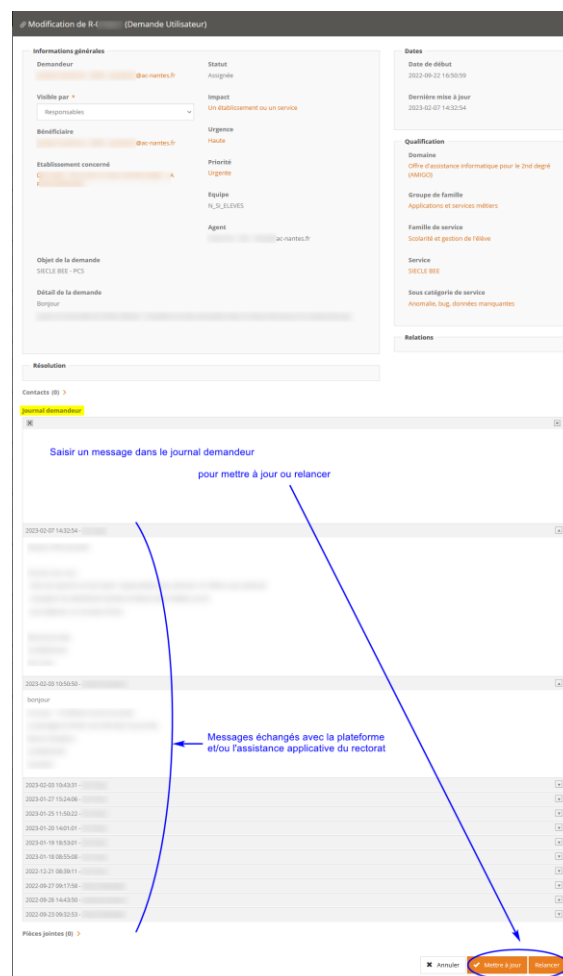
Modification de R-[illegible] (Demande Utilisateur)

Informations générales

Demandeur
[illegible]@ac-nantes.fr

Visible par *
Responsables

Bénéficiaire
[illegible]@ac-nantes.fr

Etablissement concerné
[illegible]

Statut
Assignée

Impact
Un établissement ou un service

Urgence
Haute

Priorité
Urgente

Equipe
N_SI_ELEVES

Agent
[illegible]ac-nantes.fr

Objet de la demande
SIECLE BEE - PCS

Détail de la demande
Bonjour
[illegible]

Dates

Date de début
2022-09-22 16:50:59

Dernière mise à jour
2023-02-07 14:32:54

Qualification

Domaine
Offre d'assistance informatique pour le 2nd degré (AMIGO)

Groupe de famille
Applications et services métiers

Famille de service
Scolarité et gestion de l'élève

Service
SIECLE BEE

Sous catégorie de service
Anomalie, bug, données manquantes

Relations

Résolution

Contacts (0) >

Journal demandeur

Saisir un message dans le journal demandeur

pour mettre à jour ou relancer

2023-02-07 14:32:54 - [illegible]

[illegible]

2023-02-03 10:50:50 - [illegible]

bonjour
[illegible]

Messages échangés avec la plateforme et/ou l'assistance applicative du rectorat

2023-02-02 10:43:31 - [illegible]
2023-01-27 15:24:06 - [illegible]
2023-01-25 11:50:22 - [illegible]
2023-01-20 14:01:01 - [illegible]
2023-01-19 18:53:01 - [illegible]
2023-01-18 08:55:08 - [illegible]
2022-12-21 08:39:11 - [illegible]
2022-09-27 09:17:58 - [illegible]
2022-09-26 14:43:50 - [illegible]
2022-09-23 09:32:53 - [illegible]

Pièces jointes (0) >

Annuler
Mettre à jour
Relancer